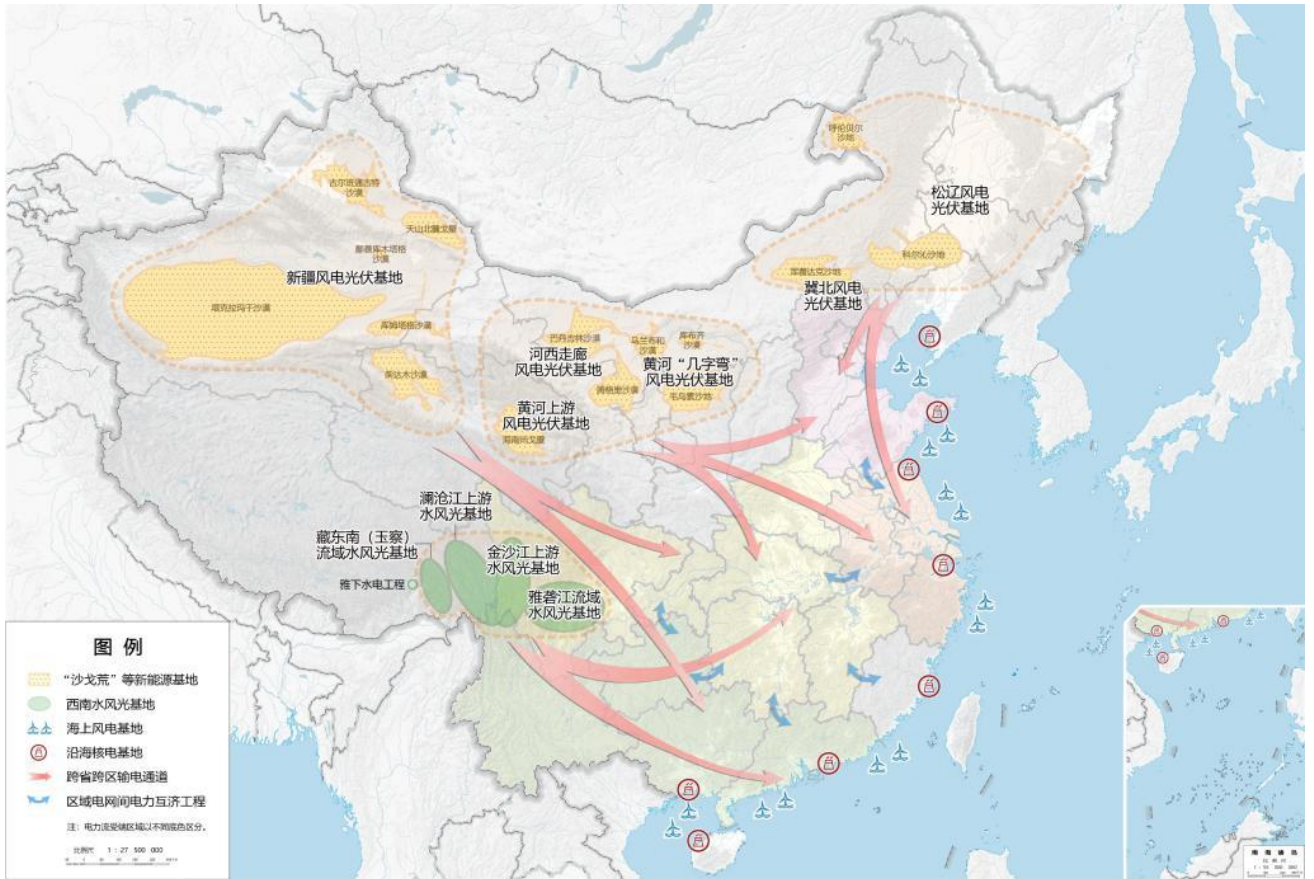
呼伦贝尔沙地

松辽风电光伏基地

科尔沁沙地

浑善达克沙地

冀北风电光伏基地

古尔班通古特沙漠

天山北麓戈壁

库姆库木塔格沙漠

新疆风电光伏基地

塔克拉玛干沙漠

库姆塔格沙漠

柴达木沙漠

巴丹吉林沙漠

乌兰布和沙漠

库布齐沙漠

河西走廊风电光伏基地

黄河"几字弯"风电光伏基地

腾格里沙漠

毛乌素沙地

黄河上游风电光伏基地

共和盆地戈壁

澜沧江上游水风光基地

藏东南（玉察）流域水风光基地

金沙江上游水风光基地

雅下水电工程

雅砻江流域水风光基地

图例

"沙戈荒"等新能源基地

西南水风光基地

海上风电基地

沿海核电基地

跨省跨区输电通道

区域电网间电力互济工程

注：电力流受端区域以不同底色区分。

比例尺 1：27 500 000

南海诸岛